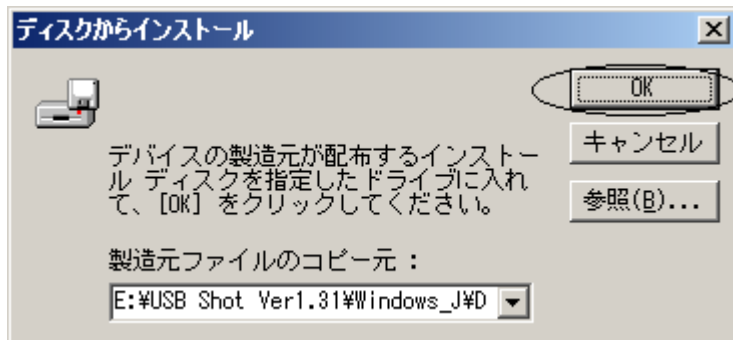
ディスクからインストール

×

OK

キャンセル

参照(B)...

デバイスの製造元が配布するインストール ディスクを指定したドライブに入れて、[OK] をクリックしてください。

製造元ファイルのコピー元：

E:¥USB Shot Ver1.31¥Windows_J¥D